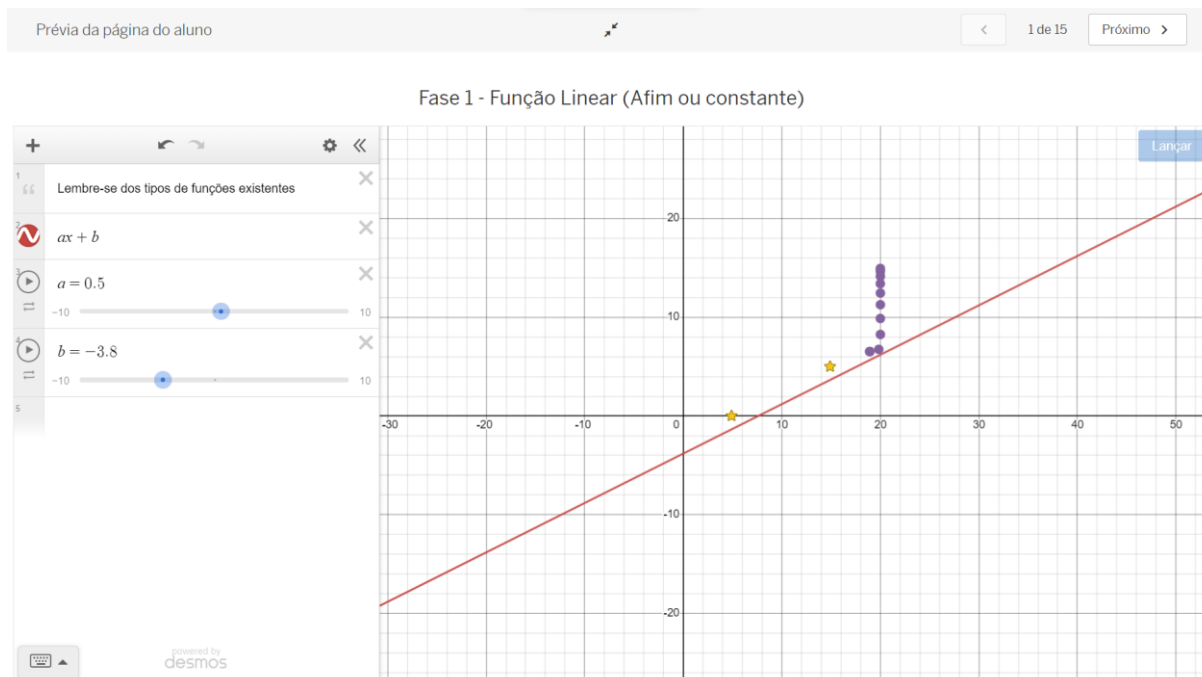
Prévia da página do aluno

1 de 15

Próximo

Fase 1 - Função Linear (Afim ou constante)

Lançar

1
Lembre-se dos tipos de funções existentes

2
$ax + b$

3
$a = 0.5$
$-10$ 10

4
$b = -3.8$
$-10$ 10

5

powered by
desmos

20
10
$-10$
$-20$
$-30$ $-20$ $-10$ 0 10 20 30 40 50